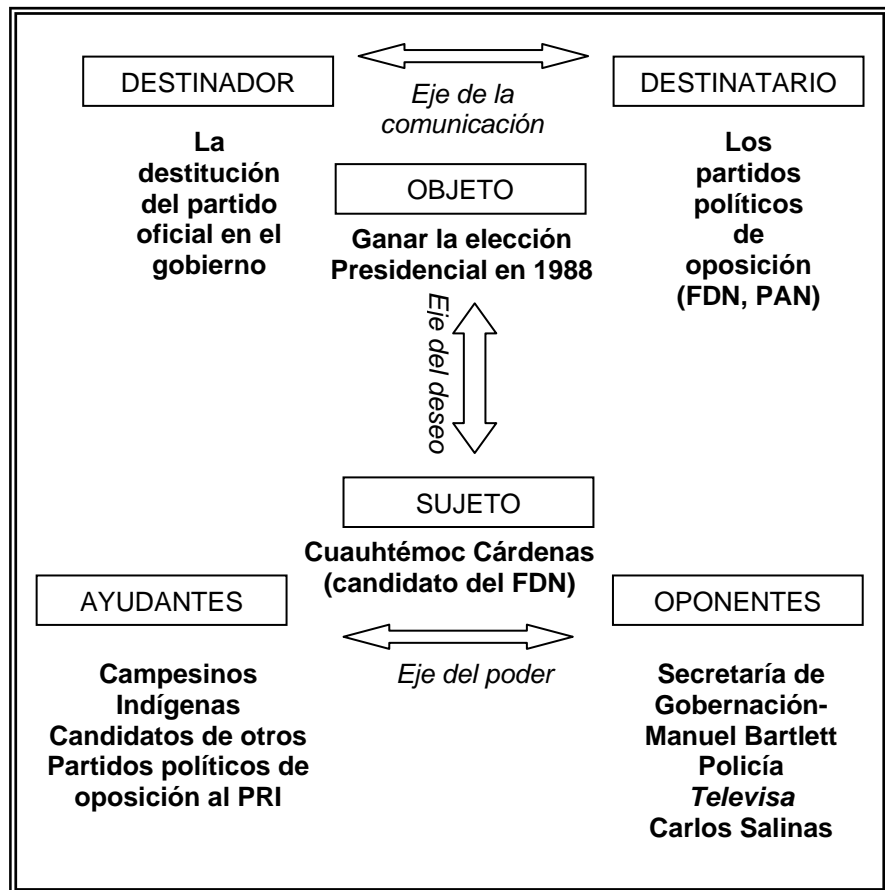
DESTINADOR

Eje de la comunicación

DESTINATARIO

La destitución del partido oficial en el gobierno

OBJETO

Ganar la elección Presidencial en 1988

Los partidos políticos de oposición (FDN, PAN)

Eje del deseo

SUJETO

Cuauhtémoc Cárdenas (candidato del FDN)

AYUDANTES

OPONENTES

Eje del poder

Campesinos
Indígenas
Candidatos de otros Partidos políticos de oposición al PRI

Secretaría de Gobernación-Manuel Bartlett
Policía
Televisa
Carlos Salinas